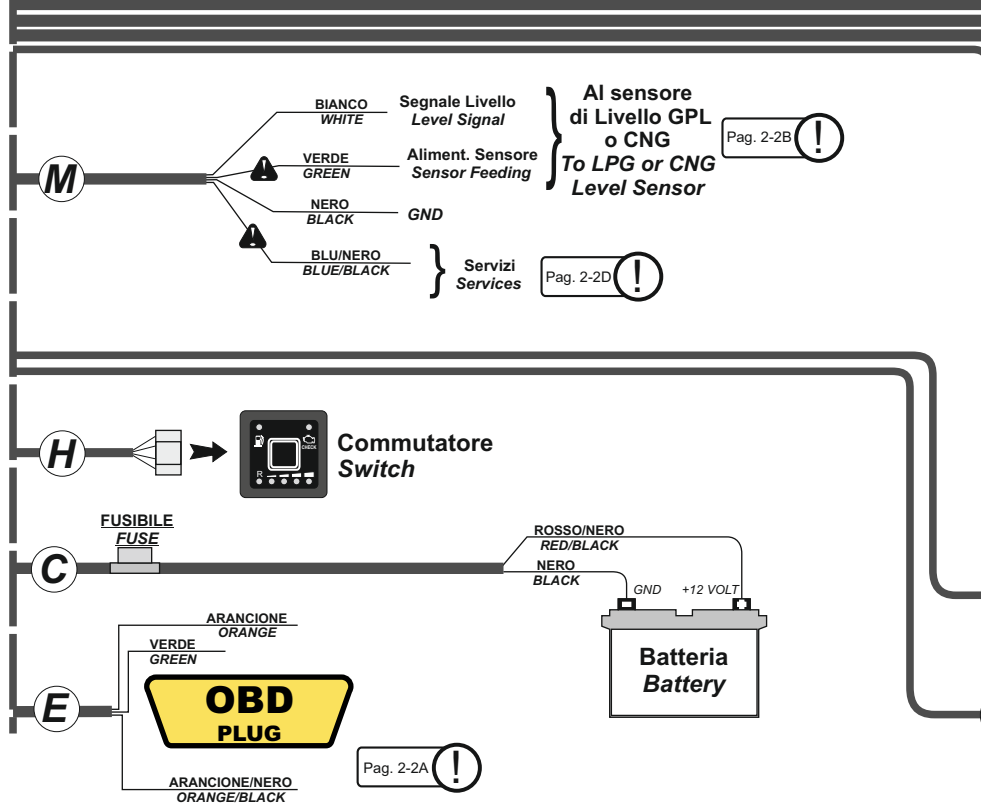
M

BIANCO
WHITE

Segnale Livello
Level Signal

VERDE
GREEN

Aliment. Sensore
Sensor Feeding

Al sensore di Livello GPL o CNG
To LPG or CNG Level Sensor

Pag. 2-2B !

NERO
BLACK

GND

BLU/NERO
BLUE/BLACK

Servizi
Services

Pag. 2-2D !

H

R

CHECK

Commutatore
Switch

FUSIBILE
FUSE

C

ROSSO/NERO
RED/BLACK

NERO
BLACK

GND

+12 VOLT

ARANCIONE
ORANGE

VERDE
GREEN

E

OBD
PLUG

Batteria
Battery

Pag. 2-2A !

ARANCIONE/NERO
ORANGE/BLACK